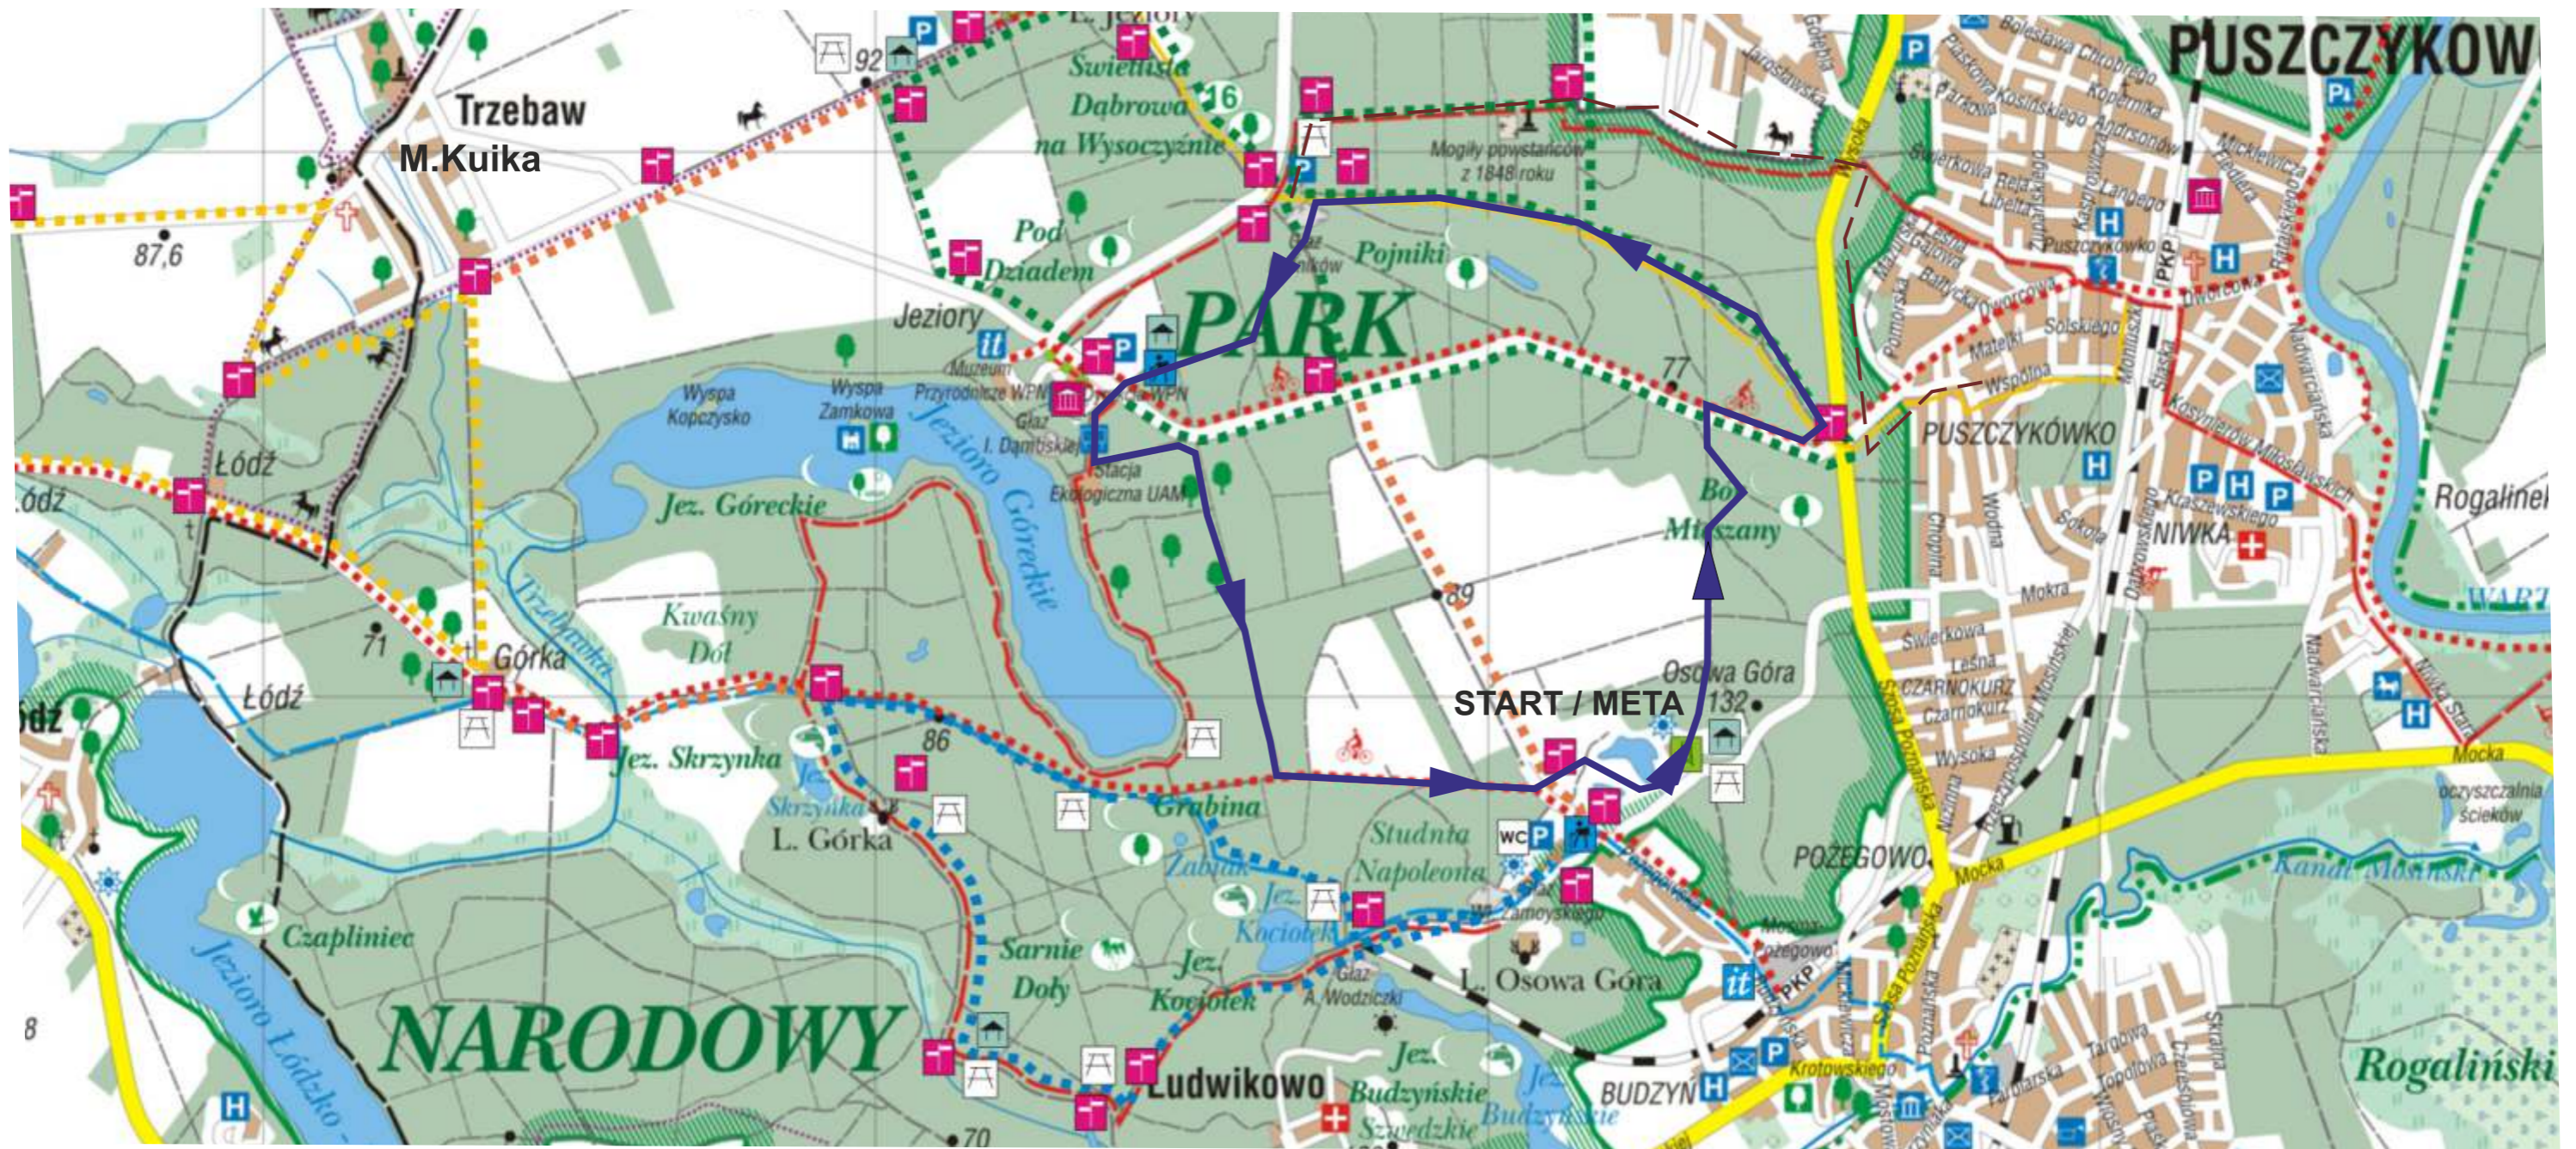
PUSZCZYKOWO
Trzebaw
M.Kuika
L. Jeziory
Świetlista Dąbrowa na Wysoczyźnie
16
92
Mogiły powstańców z 1848 roku
87,6
Pod Dziadem
Głaz Leśników
Pojniki
Jeziory
PARK
Muzeum Przyrodnicze WPN
Dyrekcja WPN
Wyspa Kopczysko
Wyspa Zamkowa
Jezioro Góreckie
Głaz I. Dąmbskiej
Stacja Ekologiczna UAM
77
Łódź
Łódź
Jez. Góreckie
Bo
Mieszany
PUSZCZYKÓWKO
NIWKA
Rogalinek
Kwaśny Dół
89
71
Górka
Łódź
Osowa Góra
132
START / META
86
Jez. Skrzynka
Jez. Skrzynka
L. Górka
Grabina
Studnia Napoleona
WC
POŻEGOWO
Kanał Mosiński
oczyszczalnia ścieków
Żabiak
Jez. Kociołek
Czapliniec
Sarnie Doły
Jez. Kociołek
Głaz A. Wodziczki
L. Osowa Góra
Jezioro Łódzko
NARODOWY
Ludwikowo
Jez. Budzyńskie
Jez. Budzyńskie
Szwedzkie
BUDZYŃ
Rogaliński
8
70
PKP
Wysoka
Mocka
Mocka
Szosa Poznańska
Krotowskiego
Bolesława Chrobrego
Kopernika
Jarosławska
Parkowa
Kosińskiego
Andersona
Mickiewicza
Fiedlera
Reja
Libelta
Żeromskiego
Langego
Kasprowicza
Leśna
Gałowa
Bałtycka
Dworcowa
Solskiego
Matejki
Wspólna
Moniuszki
Śląska
Dworcowa
Nadwarciańska
Kosynierów Miłosławskich
Kraszewskiego
Sokola
Chopina
Wodna
Pomorska
Mokra
Świerkowa
Leśna
CZARNOKURZ
Czarnokurz
Wysoka
Rzeczypospolitej Mosińskiej
Dąbrowskiego
Nadwarciańska
Mickiewicza
Poznańska
Targowa
Topolowa
Częstochowska
Skrajna
Wiosny Ludów
Farbiarska
Mostowa
Pożegowo
Nowa Staw
Swiercowa
Bolesława
Zamoyskiego